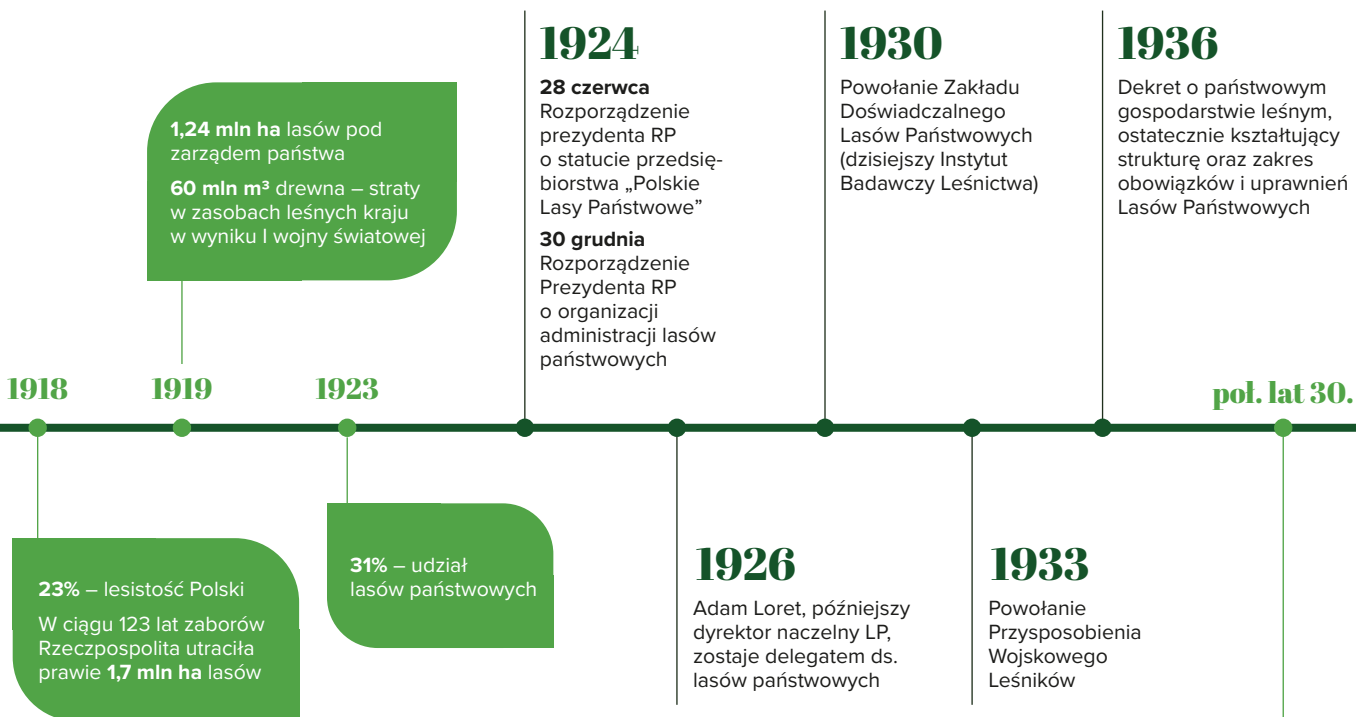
1,24 mln ha lasów pod zarządem państwa

60 mln m³ drewna – straty w zasobach leśnych kraju w wyniku I wojny światowej

1924
28 czerwca
Rozporządzenie prezydenta RP o statucie przedsiębiorstwa „Polskie Lasy Państwowe”
30 grudnia
Rozporządzenie Prezydenta RP o organizacji administracji lasów państwowych

1930
Powołanie Zakładu Doświadczalnego Lasów Państwowych (dzisiejszy Instytut Badawczy Leśnictwa)

1936
Dekret o państwowym gospodarstwie leśnym, ostatecznie kształtujący strukturę oraz zakres obowiązków i uprawnień Lasów Państwowych

1918

1919

1923

poł. lat 30.

23% – lesistość Polski

W ciągu 123 lat zaborów Rzeczpospolita utraciła prawie 1,7 mln ha lasów

31% – udział lasów państwowych

1926
Adam Loret, późniejszy dyrektor naczelny LP, zostaje delegatem ds. lasów państwowych

1933
Powołanie Przysposobienia Wojskowego Leśników